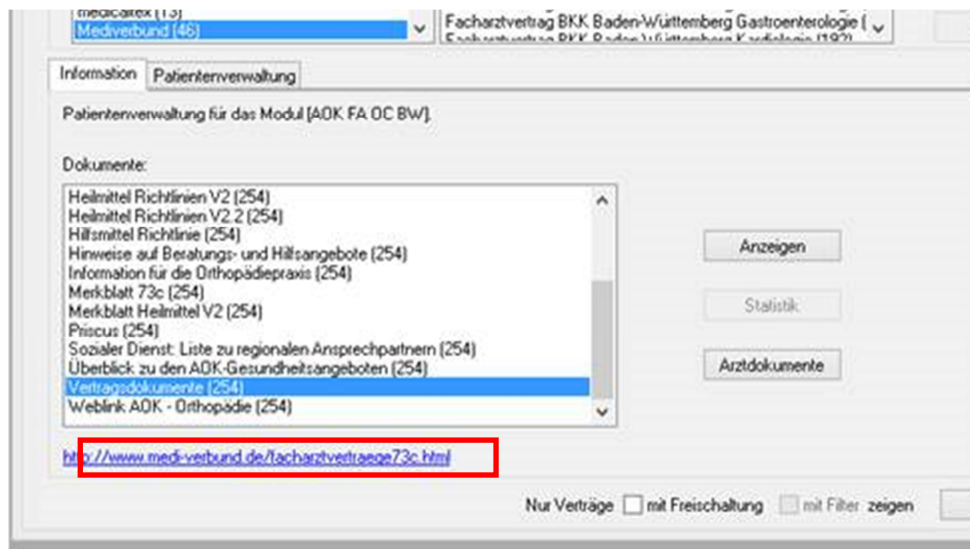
medicaltex (13)
Mediverbund (46)

Facharztvertrag BKK Baden-Württemberg Gastroenterologie (
Facharztvertrag BKK Baden-Württemberg Kardiologie (192)

Information
Patientenverwaltung

Patientenverwaltung für das Modul [AOK FA OC BW].

Dokumente:

Heilmittel Richtlinien V2 (254)
Heilmittel Richtlinien V2.2 (254)
Hilfsmittel Richtlinie (254)
Hinweise auf Beratungs- und Hilfsangebote (254)
Information für die Orthopädiepraxis (254)
Merkblatt 73c (254)
Merkblatt Heilmittel V2 (254)
Priscus (254)
Sozialer Dienst: Liste zu regionalen Ansprechpartnern (254)
Überblick zu den AOK-Gesundheitsangeboten (254)
Vertragsdokumente (254)
Weblink AOK - Orthopädie (254)

Anzeigen
Statistik
Arztdokumente

http://www.medi-verbund.de/facharztvertraege73c.html

Nur Verträge
mit Freischaltung
mit Filter
zeigen